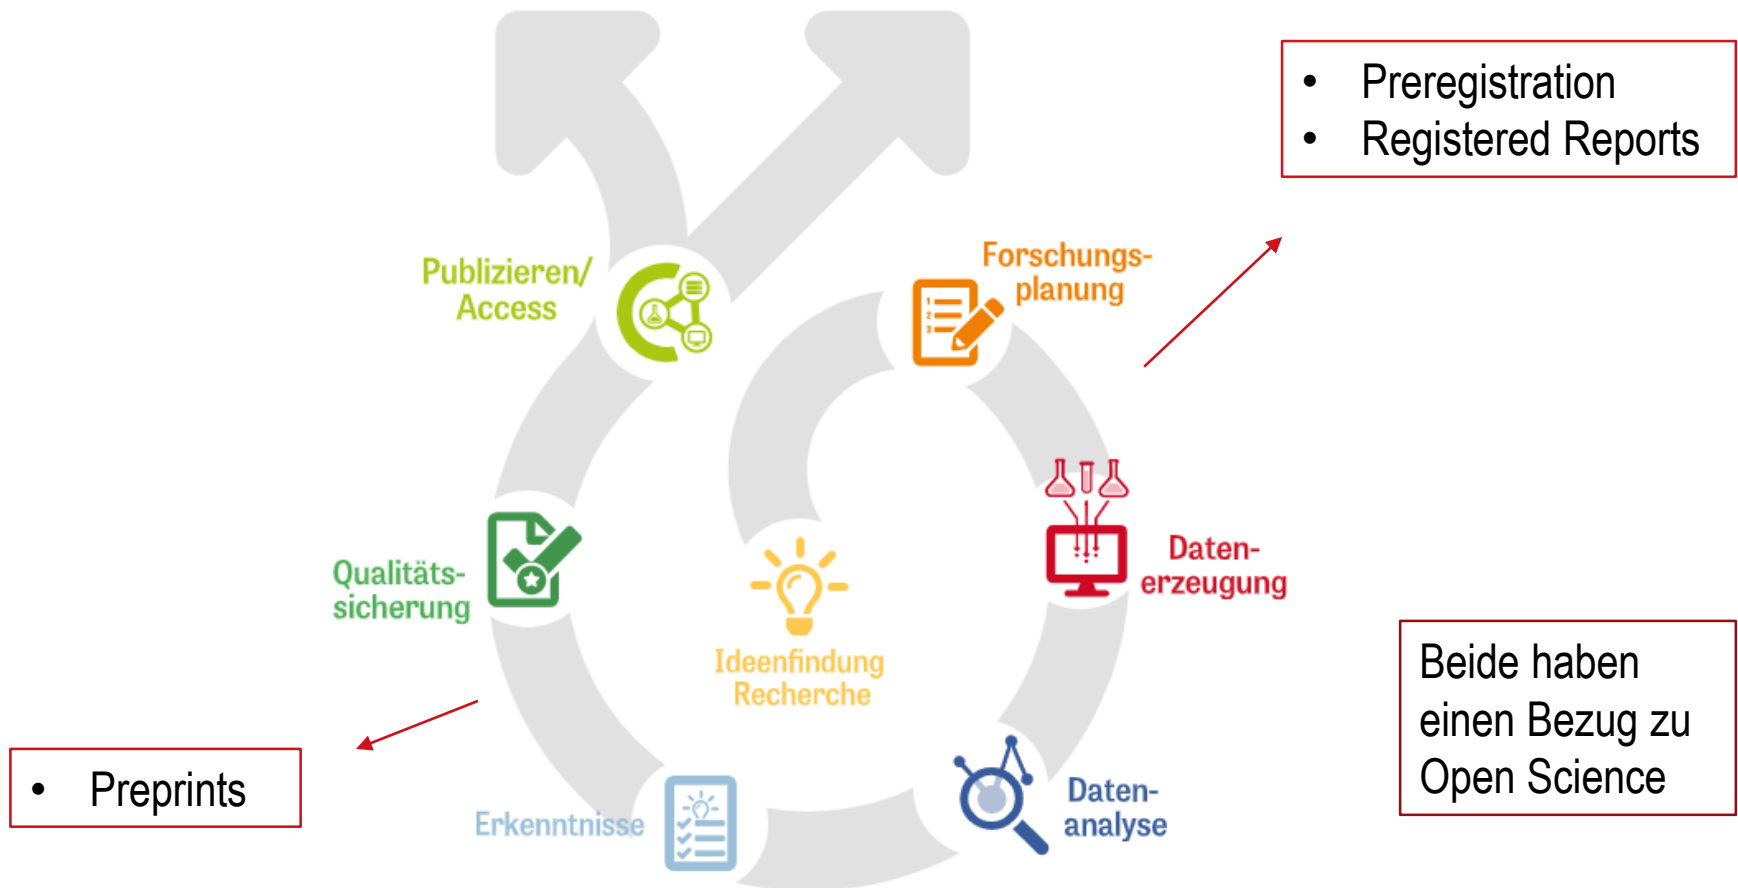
- Preregistration
- Registered Reports

Publizieren/ Access

Forschungsplanung

Qualitätssicherung

Daten-erzeugung

Ideenfindung Recherche

- Preprints

Erkenntnisse

Daten-analyse

Beide haben einen Bezug zu Open Science